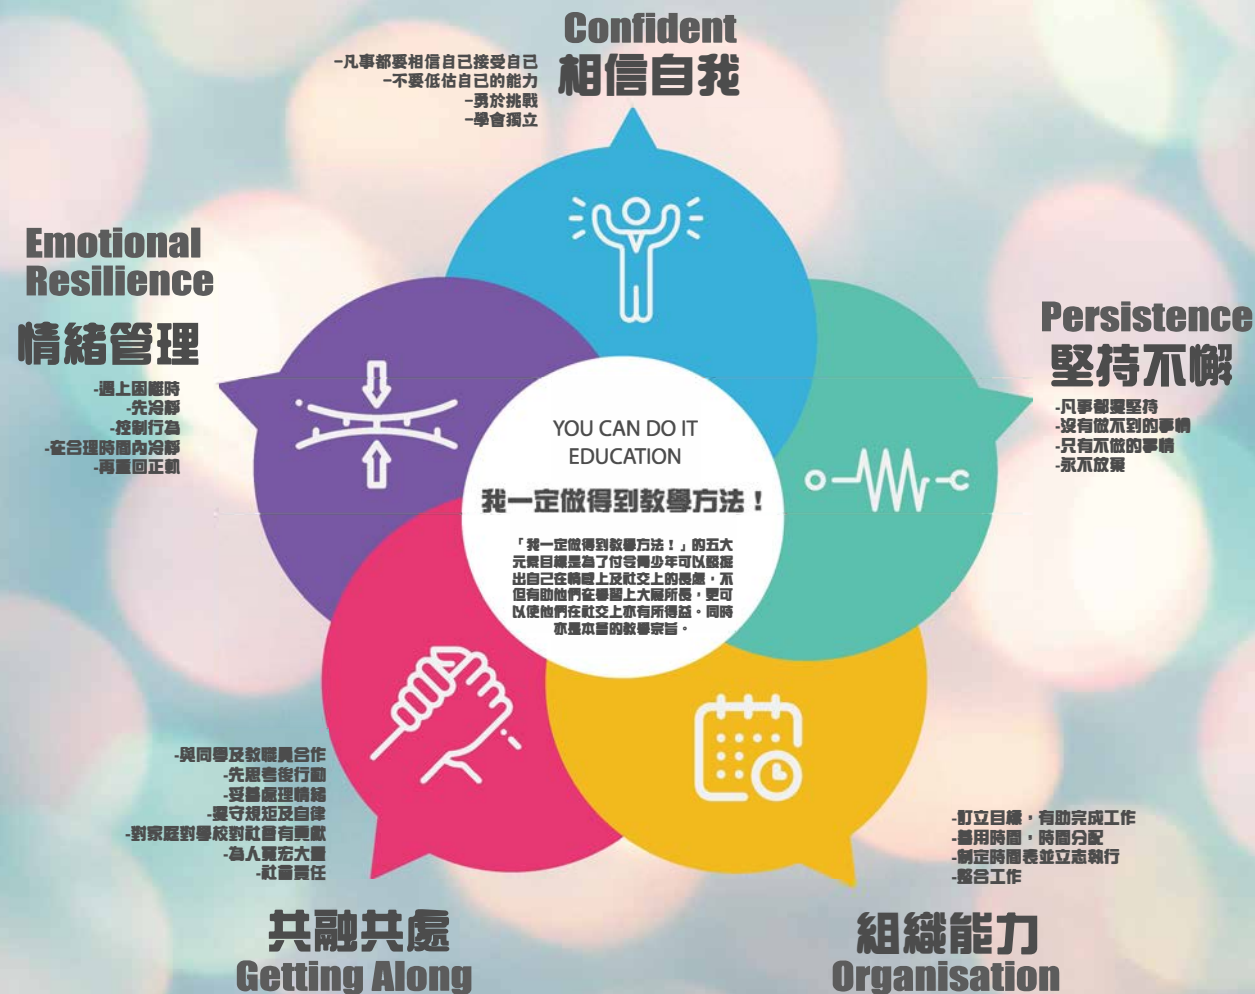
Confident
相信自我

-凡事都要相信自己接受自己
-不要低估自己的能力
-勇於挑戰
-學會獨立

Emotional Resilience
情緒管理

-遇上困難時
-先冷靜
-控制行為
-在合理時間內冷靜
-再重回正軌

Persistence
堅持不懈

-凡事都要堅持
-沒有做不到的事情
-只有不做的事情
-永不放棄

YOU CAN DO IT EDUCATION

我一定做得到教學方法！

「我一定做得到教學方法！」的五大元素目標是為了令青少年可以發揮出自己在情緒上及社交上的長處，不但有助他們在學習上大展所長，更可以使他們在社交上亦有所得益。同時亦是本會的教學宗旨。

-與同學及教職員合作
-先思考後行動
-妥善處理情緒
-遵守規矩及自律
-對家庭對學校對社會有貢獻
-為人寬宏大量
-社會責任

-訂立目標，有助完成工作
-善用時間，時間分配
-制定時間表並立志執行
-整合工作

共融共處
Getting Along

組織能力
Organisation